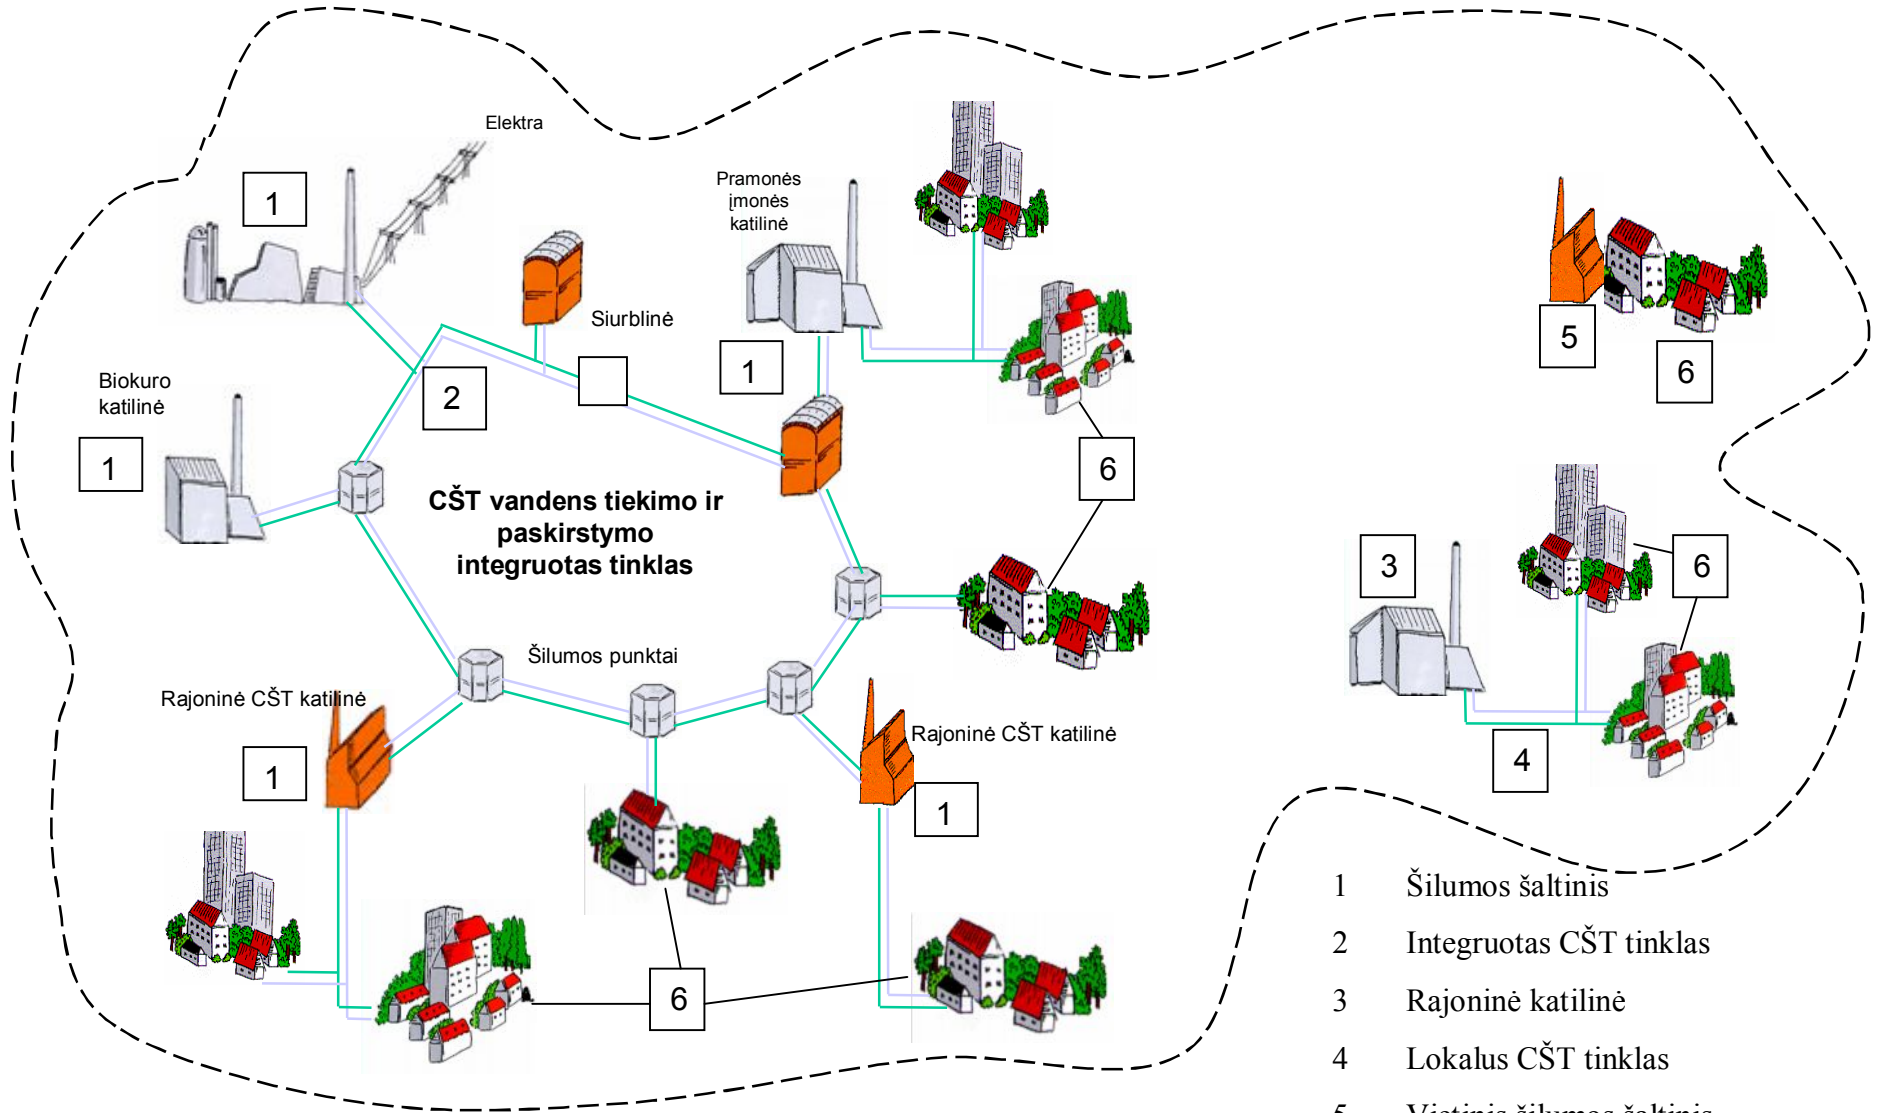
Elektra

1

Pramonės įmonės katilinė

Siurblinė

Biokuro katilinė

1

2

1

5

6

6

CŠT vandens tiekimo ir paskirstymo integruotas tinklas

3

6

Šilumos punktai

Rajoninė CŠT katilinė

Rajoninė CŠT katilinė

1

1

4

6

1 Šilumos šaltinis

2 Integruotas CŠT tinklas

3 Rajoninė katilinė

4 Lokalus CŠT tinklas

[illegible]